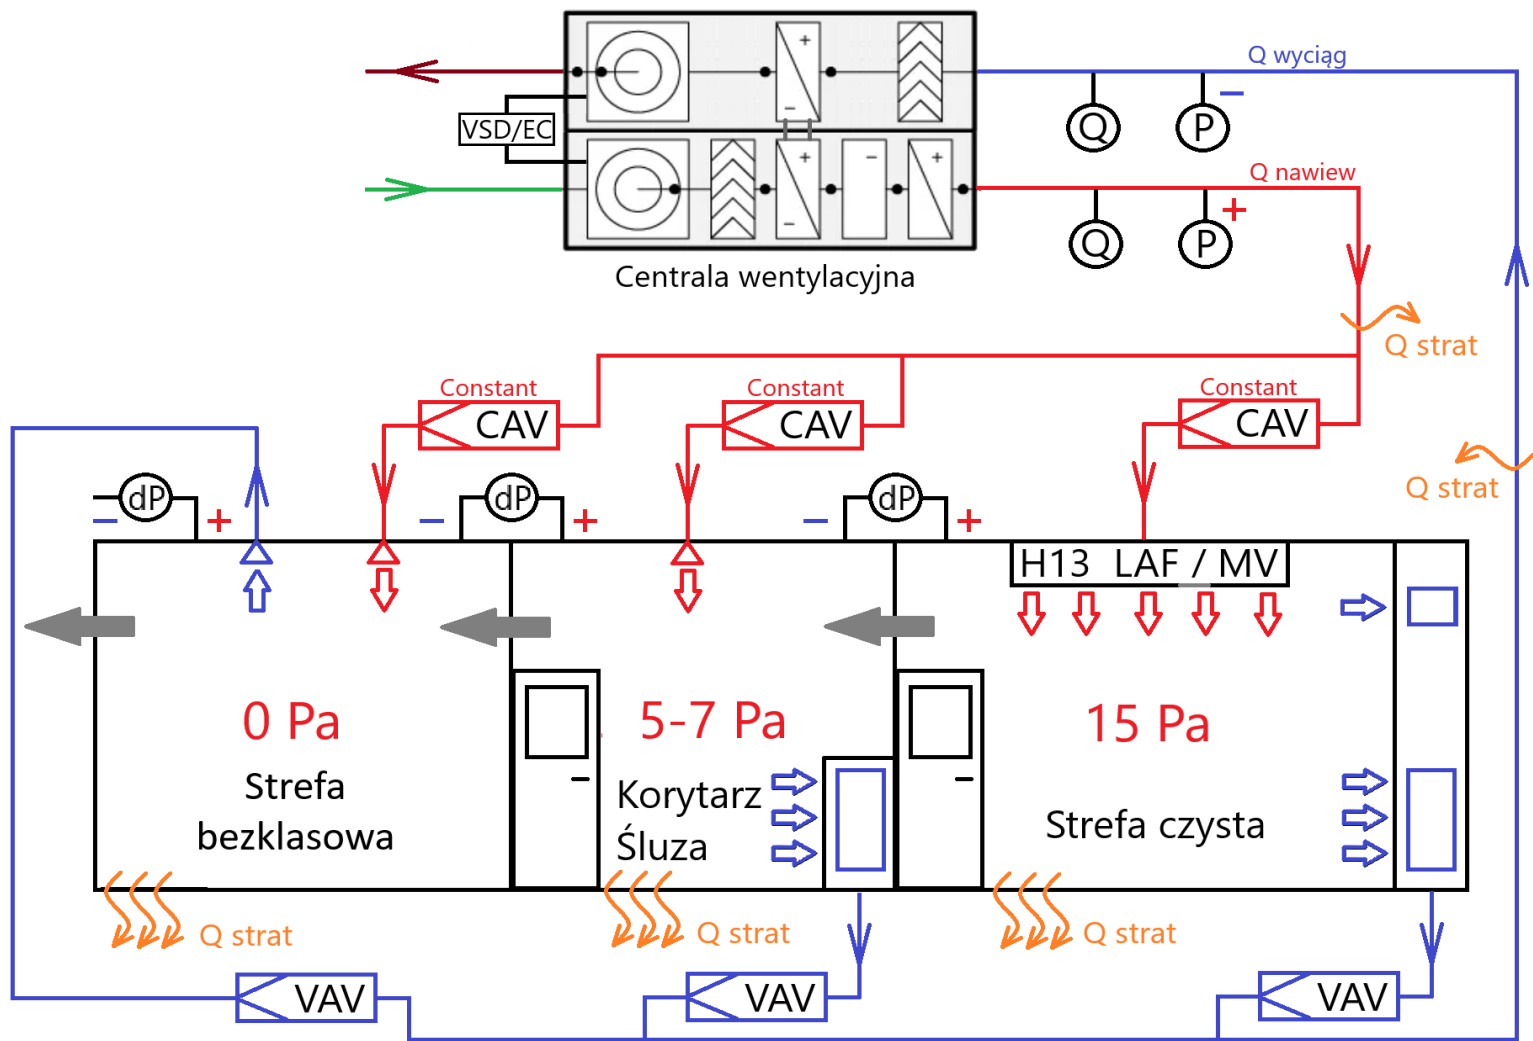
VSD/EC

Centrala wentylacyjna

Q wyciąg

Q

P

Q nawiew

Q

P

Q strat

Constant
CAV

Constant
CAV

Constant
CAV

Q strat

dP

dP

dP

H13 LAF / MV

0 Pa
Strefa bezklasowa

5-7 Pa
Korytarz Śluza

15 Pa
Strefa czysta

Q strat

Q strat

Q strat

VAV

VAV

VAV